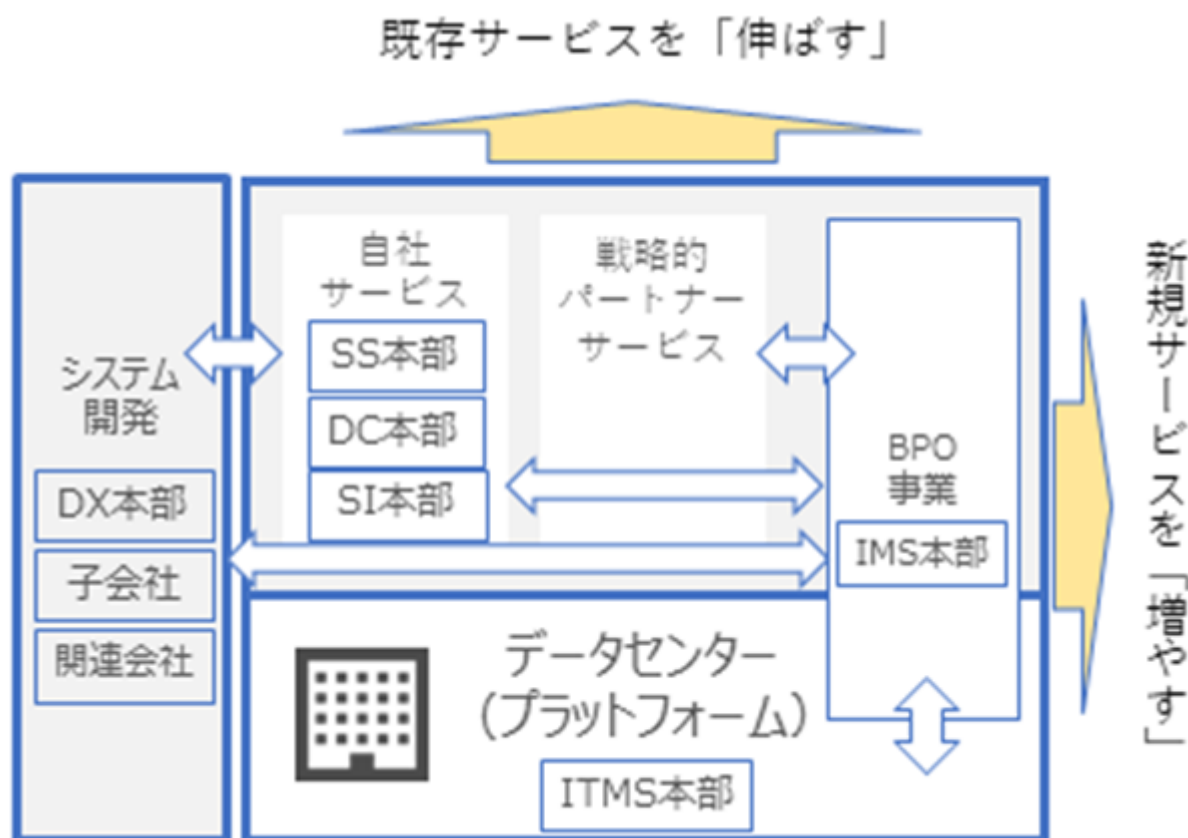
既存サービスを「伸ばす」

システム開発

DX本部

子会社

関連会社

自社サービス

SS本部

DC本部

SI本部

戦略的パートナーサービス

BPO事業

IMS本部

データセンター（プラットフォーム）

ITMS本部

新規サービスを「増やす」